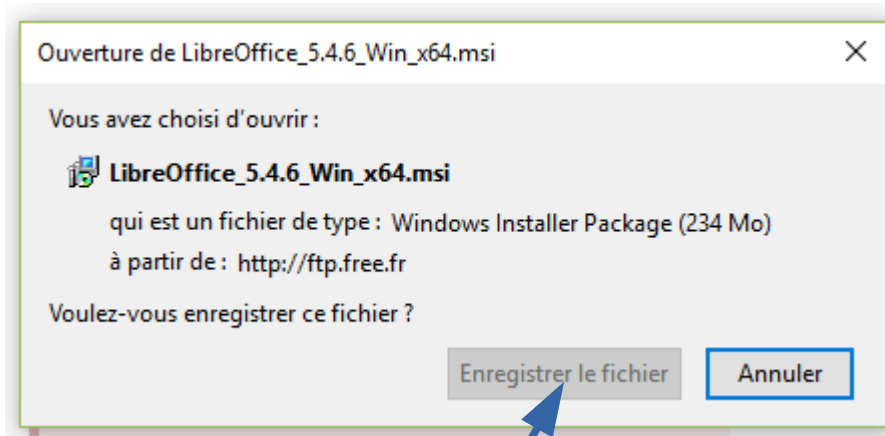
Ouverture de LibreOffice_5.4.6_Win_x64.msi

Vous avez choisi d'ouvrir :

LibreOffice_5.4.6_Win_x64.msi

qui est un fichier de type : Windows Installer Package (234 Mo)

à partir de : http://ftp.free.fr

Voulez-vous enregistrer ce fichier ?

Enregistrer le fichier

Annuler